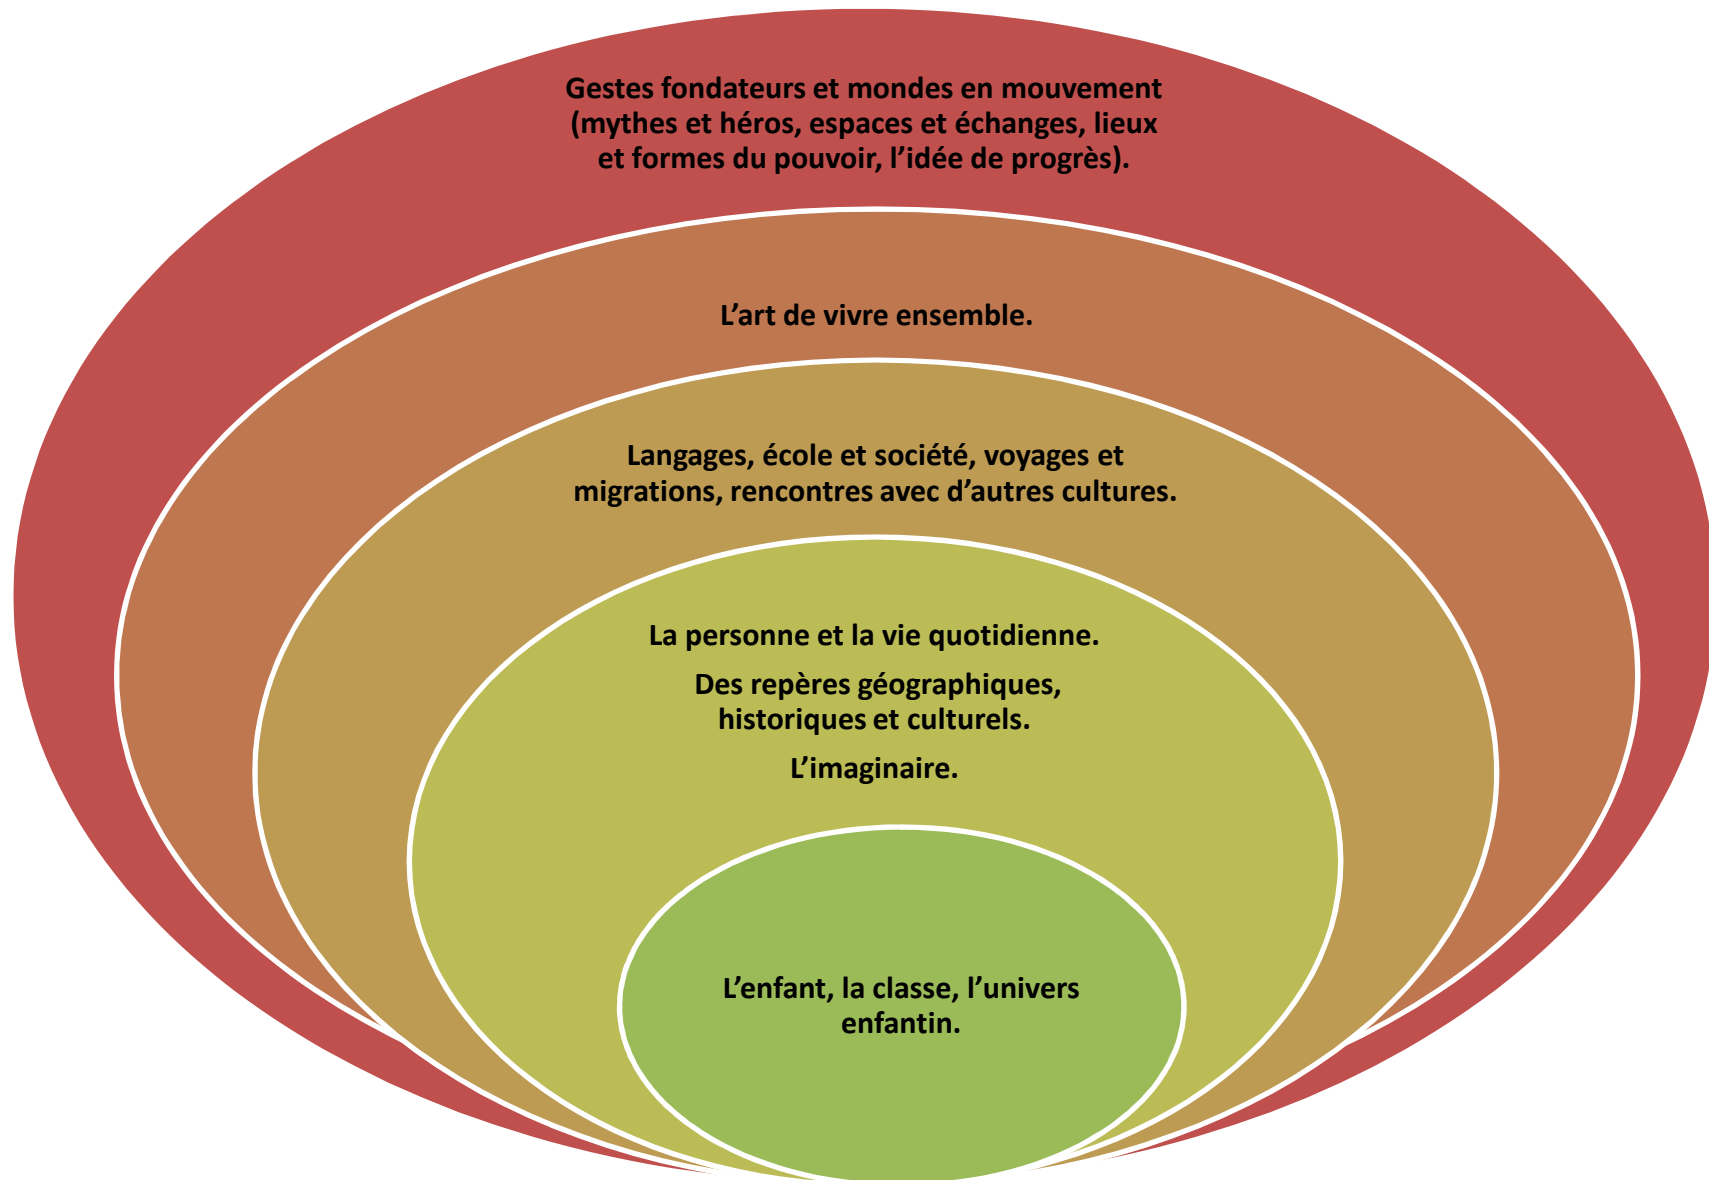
Gestes fondateurs et mondes en mouvement (mythes et héros, espaces et échanges, lieux et formes du pouvoir, l'idée de progrès).

L'art de vivre ensemble.

Langages, école et société, voyages et migrations, rencontres avec d'autres cultures.

La personne et la vie quotidienne.

Des repères géographiques, historiques et culturels.

L'imaginaire.

L'enfant, la classe, l'univers enfantin.